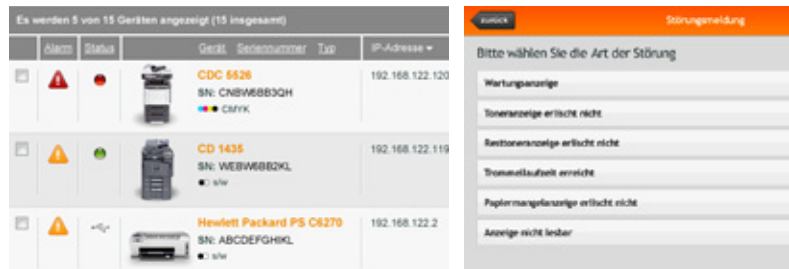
Es werden 5 von 15 Geräten angezeigt (15 insgesamt)

| | Alarm | Status | | Gerät Seriennummer Typ | IP-Adresse |
|---|---|---|---|---|---|
| | | | | CDC 5526 SN: CNBW6BB3QH CMYK | 192.168.122.120 |
| | | | | CD 1435 SN: WEBW6BB2KL s/w | 192.168.122.119 |
| | | | | Hewlett Packard PS C6270 SN: ABCDEFGHIKL s/w | 192.168.122.2 |

zurück

Störungsmeldung

Bitte wählen Sie die Art der Störung

Wartungsanzeige

Toneranzeige erlischt nicht

Resttoneranzeige erlischt nicht

Trommellaufzeit erreicht

Papiermangelanzeige erlischt nicht

Anzeige nicht lesbar